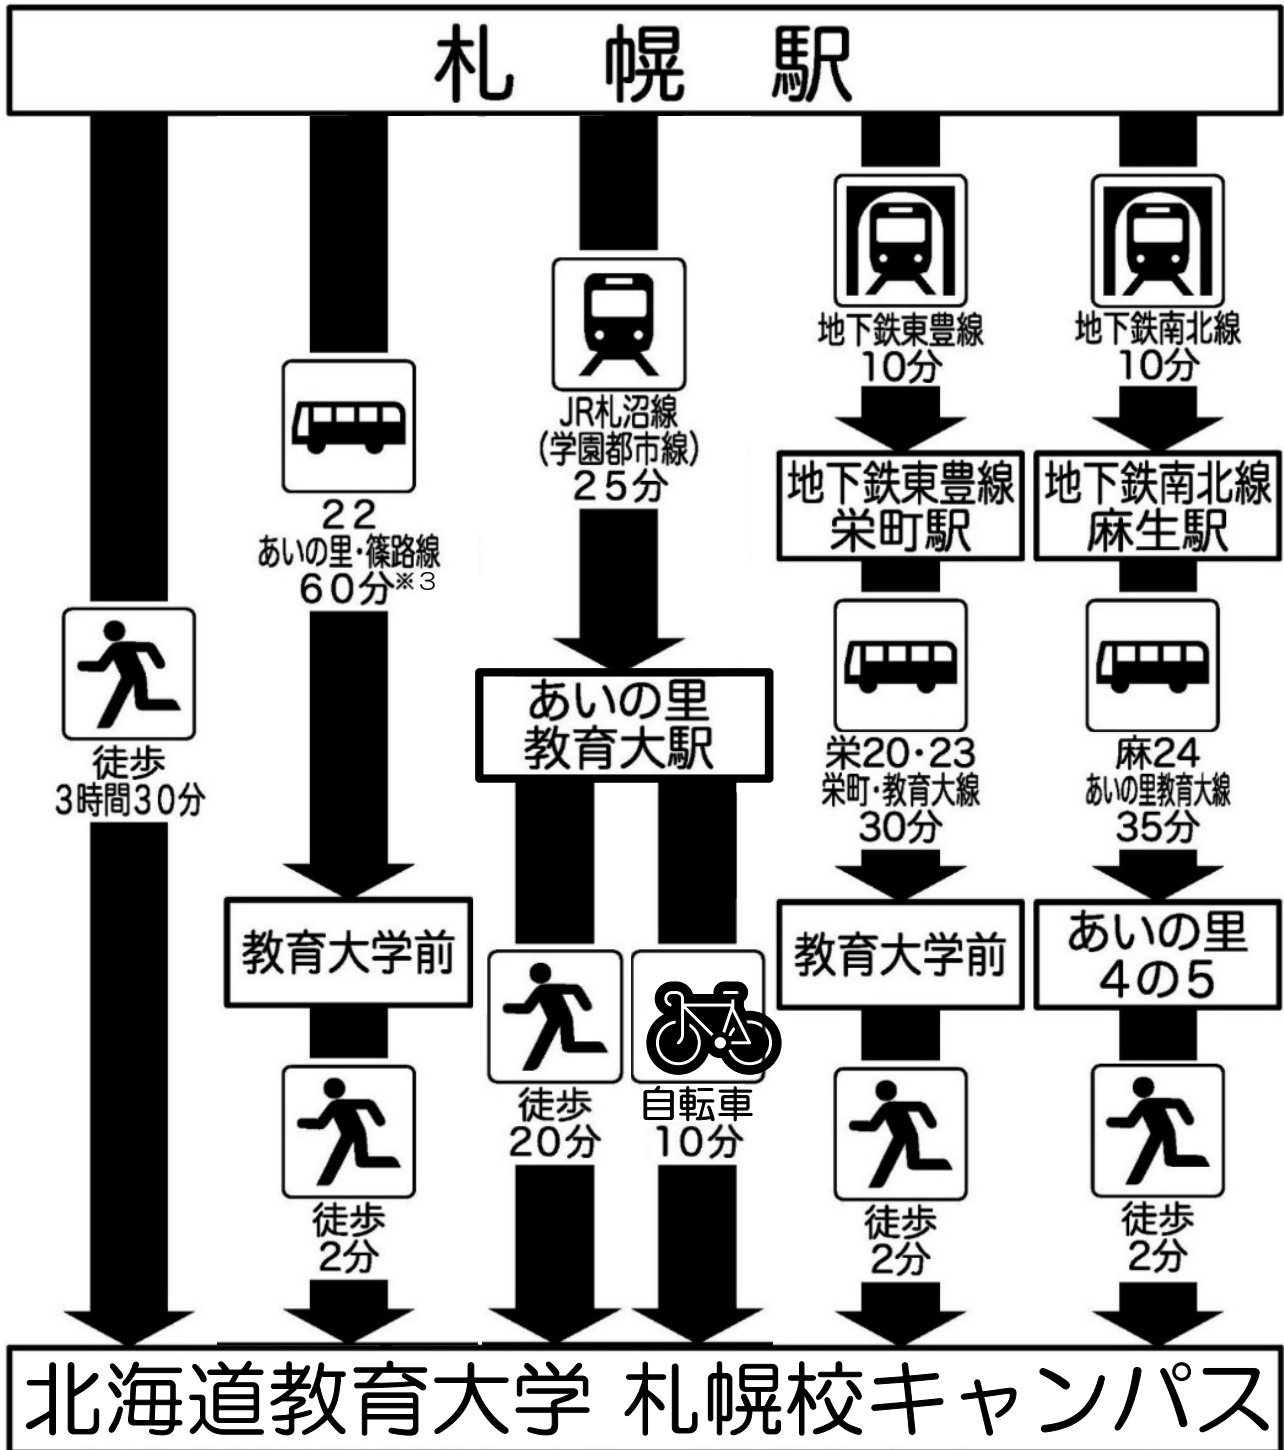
札　幌　駅

徒歩
3時間30分

22
あいの里・篠路線
60分※3

教育大学前

徒歩
2分

JR札沼線
(学園都市線)
25分

あいの里
教育大駅

徒歩
20分

自転車
10分

地下鉄東豊線
10分

地下鉄東豊線
栄町駅

栄20・23
栄町・教育大線
30分

教育大学前

徒歩
2分

地下鉄南北線
10分

地下鉄南北線
麻生駅

麻24
あいの里教育大線
35分

あいの里
4の5

徒歩
2分

北海道教育大学 札幌校キャンパス